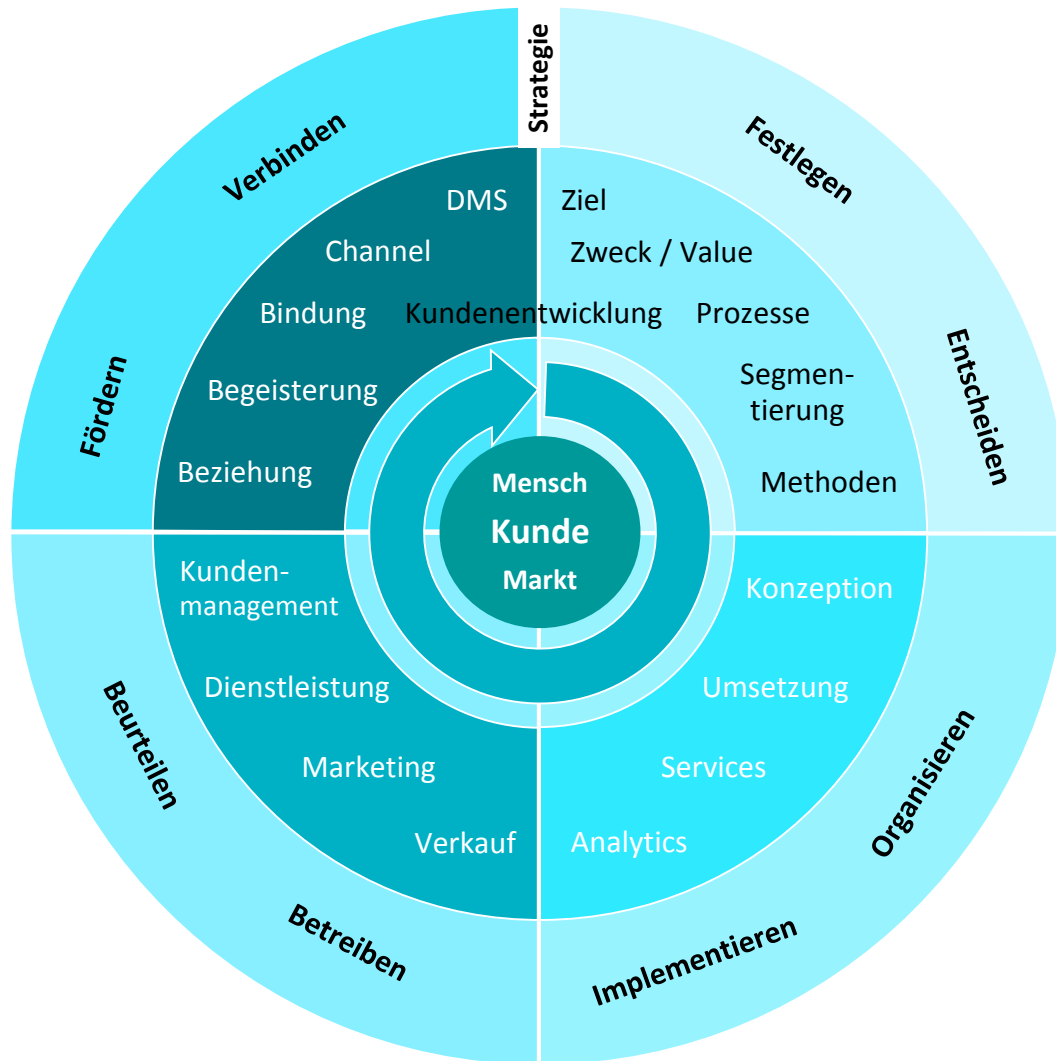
Strategie

Verbinden

Fördern

DMS

Channel

Bindung

Begeisterung

Beziehung

Festlegen

Entscheiden

Ziel

Zweck / Value

Kundenentwicklung

Prozesse

Segmentierung

Methoden

Mensch

Kunde

Markt

Kundenmanagement

Dienstleistung

Marketing

Verkauf

Beurteilen

Betreiben

Konzeption

Umsetzung

Services

Analytics

Organisieren

Implementieren